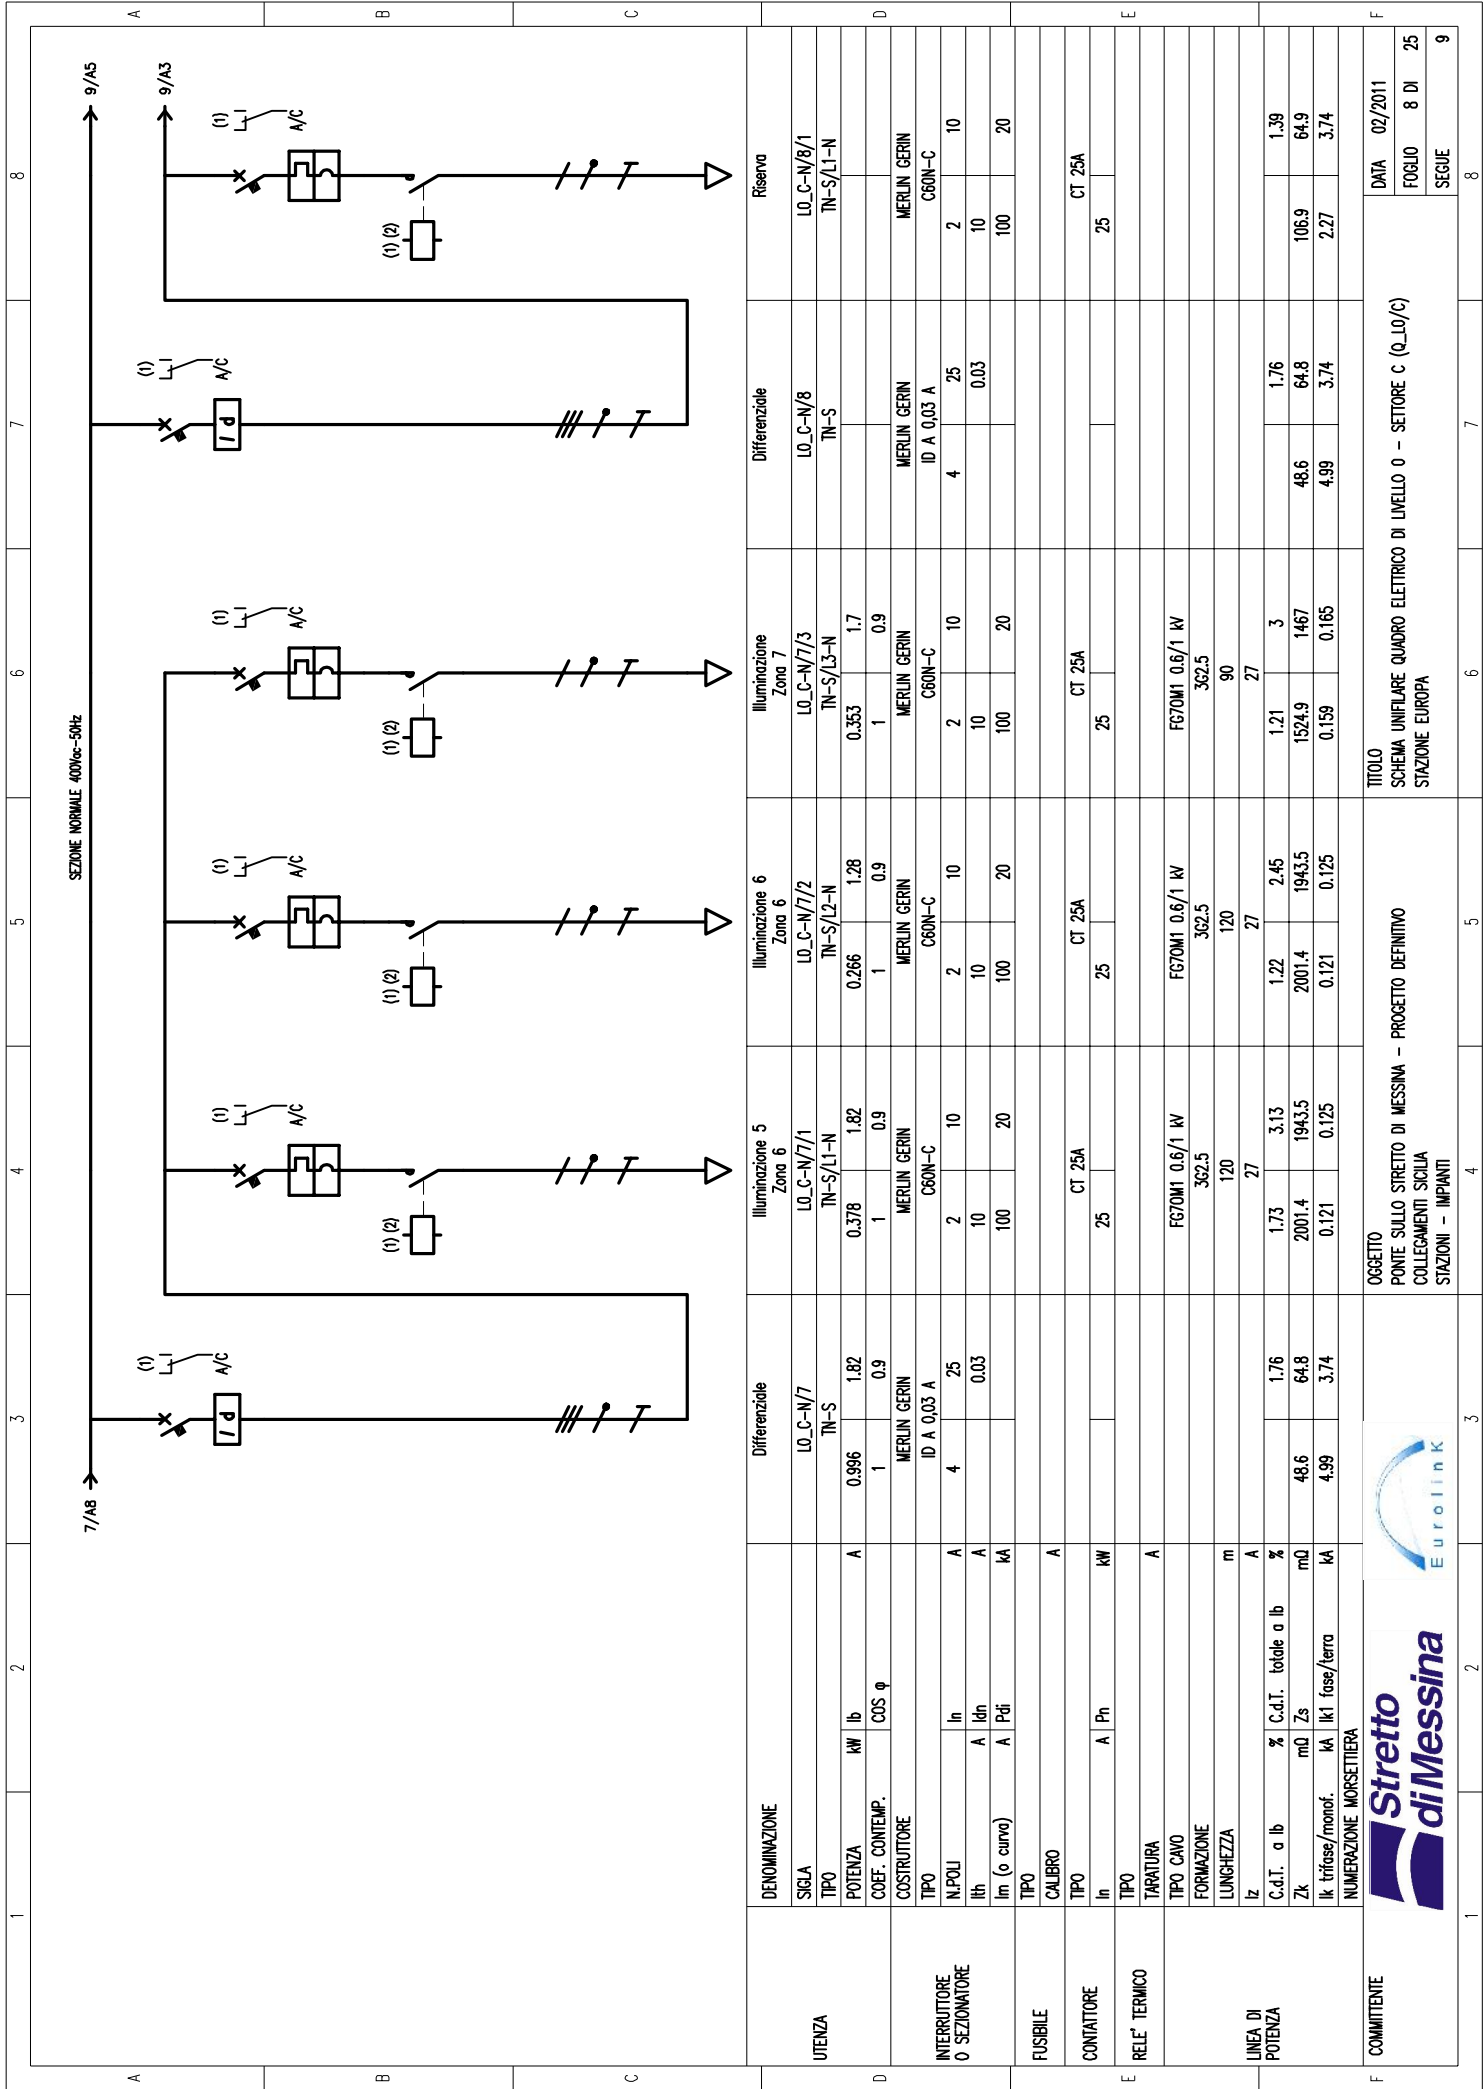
SEZIONE NORMALE 400Vac-50Hz

7/A8
9/A5
9/A3

(1) A/C
(1) (2)

| | | | Differenziale | Illuminazione 5 Zona 6 | Illuminazione 6 Zona 6 | Illuminazione Zona 7 | Differenziale | Riserva |
|---|---|---|---|---|---|---|---|---|
| UTENZA | DENOMINAZIONE | | | | | | | |
| | SIGLA | | L0_C-N/7 | L0_C-N/7/1 | L0_C-N/7/2 | L0_C-N/7/3 | L0_C-N/8 | L0_C-N/8/1 |
| | TIPO | | TN-S | TN-S/L1-N | TN-S/L2-N | TN-S/L3-N | TN-S | TN-S/L1-N |
| | POTENZA kW \| Ib | A | 0.996 \| 1.82 | 0.378 \| 1.82 | 0.266 \| 1.28 | 0.353 \| 1.7 | | |
| | COEF. CONTEMP. \| COS φ | | 1 \| 0.9 | 1 \| 0.9 | 1 \| 0.9 | 1 \| 0.9 | | |
| INTERRUTTORE O SEZIONATORE | COSTRUTTORE | | MERLIN GERIN | MERLIN GERIN | MERLIN GERIN | MERLIN GERIN | MERLIN GERIN | MERLIN GERIN |
| | TIPO | | ID A 0,03 A | C60N-C | C60N-C | C60N-C | ID A 0,03 A | C60N-C |
| | N.POLI \| In | A | 4 \| 25 | 2 \| 10 | 2 \| 10 | 2 \| 10 | 4 \| 25 | 2 \| 10 |
| | Ith A \| Idn | A | 0.03 | 10 | 10 | 10 | 0.03 | 10 |
| | Im (o curva) A \| Pdi | kA | | 100 \| 20 | 100 \| 20 | 100 \| 20 | | 100 \| 20 |
| FUSIBILE | TIPO | | | | | | | |
| | CALIBRO | A | | | | | | |
| CONTATTORE | TIPO | | | CT 25A | CT 25A | CT 25A | | CT 25A |
| | In A \| Pn | kW | | 25 | 25 | 25 | | 25 |
| RELE' TERMICO | TIPO | | | | | | | |
| | TARATURA | A | | | | | | |
| LINEA DI POTENZA | TIPO CAVO | | | FG70M1 0.6/1 kV | FG70M1 0.6/1 kV | FG70M1 0.6/1 kV | | |
| | FORMAZIONE | | | 3G2.5 | 3G2.5 | 3G2.5 | | |
| | LUNGHEZZA | m | | 120 | 120 | 90 | | |
| | Iz | A | | 27 | 27 | 27 | | |
| | C.d.T. a Ib % \| C.d.T. totale a Ib | % | \| 1.76 | 1.73 \| 3.13 | 1.22 \| 2.45 | 1.21 \| 3 | \| 1.76 | \| 1.39 |
| | Zk mΩ \| Zs | mΩ | 48.6 \| 64.8 | 2001.4 \| 1943.5 | 2001.4 \| 1943.5 | 1524.9 \| 1467 | 48.6 \| 64.8 | 106.9 \| 64.9 |
| | Ik trifase/monof. kA \| Ik1 fase/terra | kA | 4.99 \| 3.74 | 0.121 \| 0.125 | 0.121 \| 0.125 | 0.159 \| 0.165 | 4.99 \| 3.74 | 2.27 \| 3.74 |
| | NUMERAZIONE MORSETTIERA | | | | | | | |

COMMITTENTE
Stretto di Messina
Eurolink

OGGETTO
PONTE SULLO STRETTO DI MESSINA - PROGETTO DEFINITIVO
COLLEGAMENTI SICILIA
STAZIONI - IMPIANTI

TITOLO
SCHEMA UNIFILARE QUADRO ELETTRICO DI LIVELLO 0 - SETTORE C (Q_L0/C)
STAZIONE EUROPA

DATA 02/2011
FOGLIO 8 DI 25
SEGUE 9